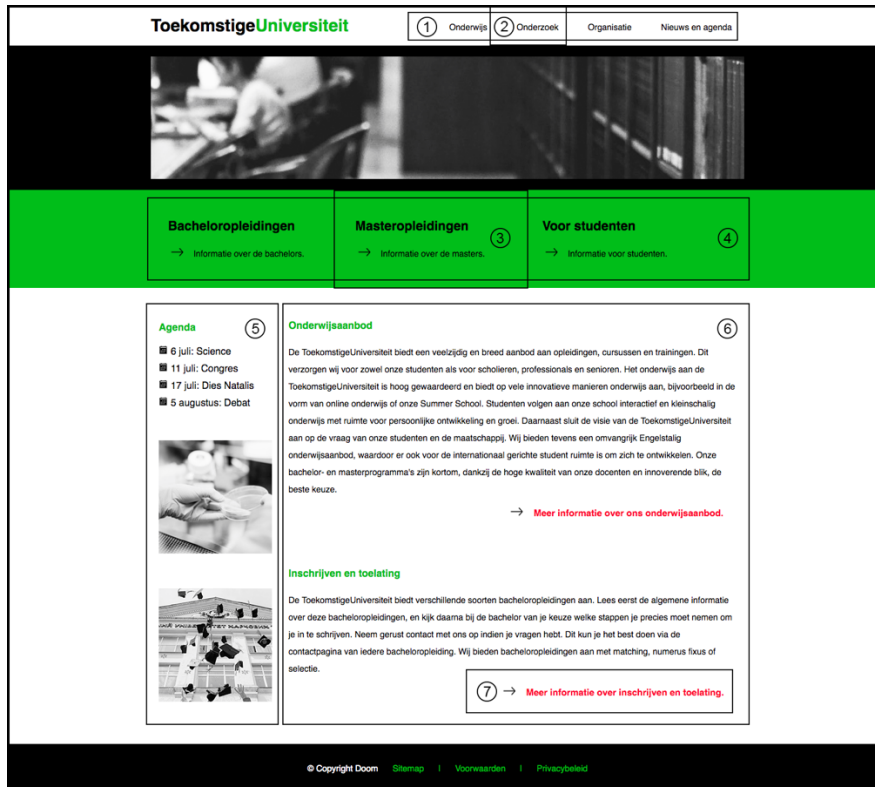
ToekomstigeUniversiteit

① Onderwijs ② Onderzoek Organisatie Nieuws en agenda

Bacheloropleidingen
→ Informatie over de bachelors.

Masteropleidingen ③
→ Informatie over de masters.

Voor studenten ④
→ Informatie voor studenten.

Agenda ⑤
6 juli: Science
11 juli: Congres
17 juli: Dies Natalis
5 augustus: Debat

Onderwijsaanbod ⑥

De ToekomstigeUniversiteit biedt een veelzijdig en breed aanbod aan opleidingen, cursussen en trainingen. Dit verzorgen wij voor zowel onze studenten als voor scholieren, professionals en senioren. Het onderwijs aan de ToekomstigeUniversiteit is hoog gewaardeerd en biedt op vele innovatieve manieren onderwijs aan, bijvoorbeeld in de vorm van online onderwijs of onze Summer School. Studenten volgen aan onze school interactief en kleinschalig onderwijs met ruimte voor persoonlijke ontwikkeling en groei. Daarnaast sluit de visie van de ToekomstigeUniversiteit aan op de vraag van onze studenten en de maatschappij. Wij bieden tevens een omvangrijk Engelstalig onderwijsaanbod, waardoor er ook voor de internationaal gerichte student ruimte is om zich te ontwikkelen. Onze bachelor- en masterprogramma's zijn kortom, dankzij de hoge kwaliteit van onze docenten en innoverende blik, de beste keuze.

→ Meer informatie over ons onderwijsaanbod.

Inschrijven en toelating

De ToekomstigeUniversiteit biedt verschillende soorten bacheloropleidingen aan. Lees eerst de algemene informatie over deze bacheloropleidingen, en kijk daarna bij de bachelor van je keuze welke stappen je precies moet nemen om je in te schrijven. Neem gerust contact met ons op indien je vragen hebt. Dit kun je het best doen via de contactpagina van iedere bacheloropleiding. Wij bieden bacheloropleidingen aan met matching, numerus fixus of selectie.

⑦ → Meer informatie over inschrijven en toelating.

© Copyright Doom Sitemap | Voorwaarden | Privacybeleid